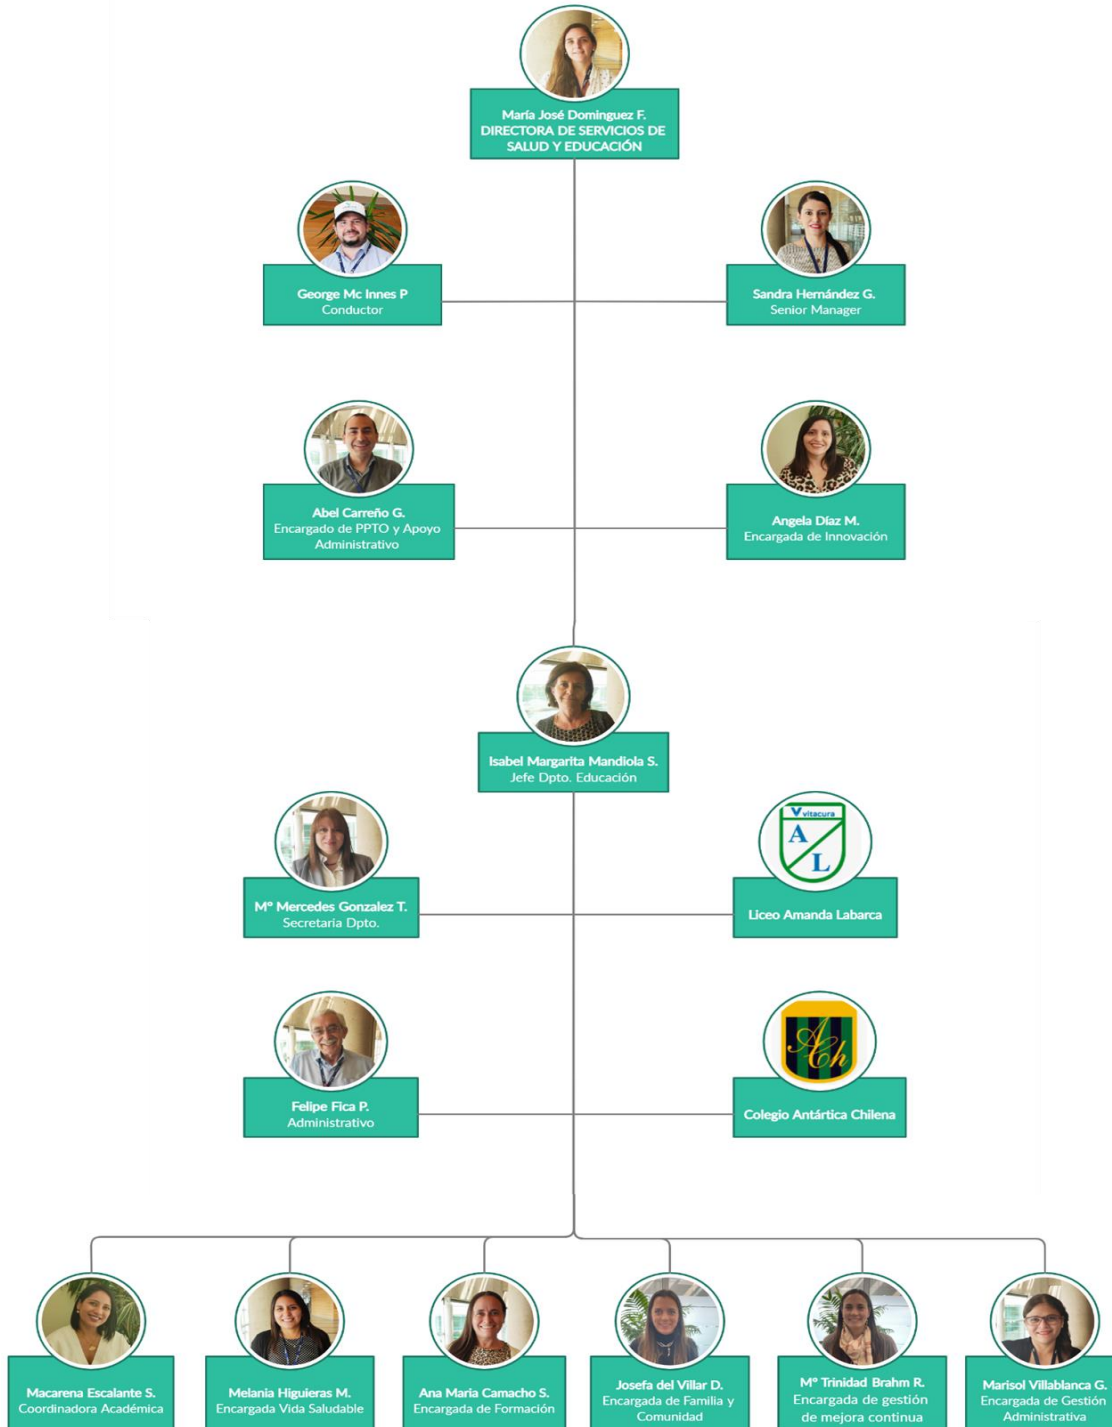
María José Dominguez F.
DIRECTORA DE SERVICIOS DE SALUD Y EDUCACIÓN

George Mc Innes P
Conductor

Sandra Hernández G.
Senior Manager

Abel Carreño G.
Encargado de PPTO y Apoyo Administrativo

Angela Díaz M.
Encargada de Innovación

Isabel Margarita Mandiola S.
Jefe Dpto. Educación

Mº Mercedes Gonzalez T.
Secretaria Dpto.

Vitacura
A L

Liceo Amanda Labarca

Felipe Fica P.
Administrativo

ACh

Colegio Antártica Chilena

Macarena Escalante S.
Coordinadora Académica

Melania Higuieras M.
Encargada Vida Saludable

Ana Maria Camacho S.
Encargada de Formación

Josefa del Villar D.
Encargada de Familia y Comunidad

Mº Trinidad Brahm R.
Encargada de gestión de mejora continua

Marisol Villablanca G.
Encargada de Gestión Administrativa